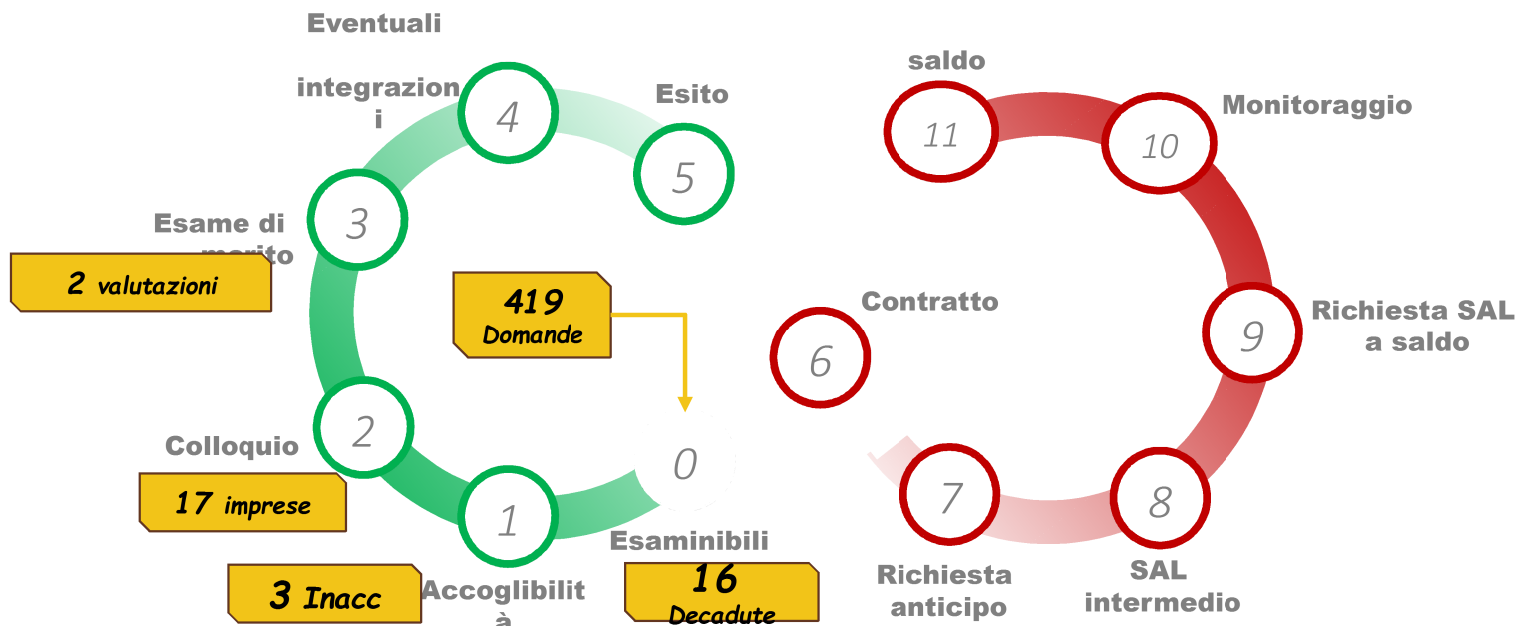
Eventuali

integrazioni

4

Esito

5

3

Esame di merito

2 valutazioni

419 Domande

2

Colloquio

17 imprese

0

1

Esaminibili

3 Inacc

Accoglibilità

16 Decadute

saldo

11

10

Monitoraggio

9

Richiesta SAL a saldo

Contratto

6

7

8

Richiesta anticipo

SAL intermedio